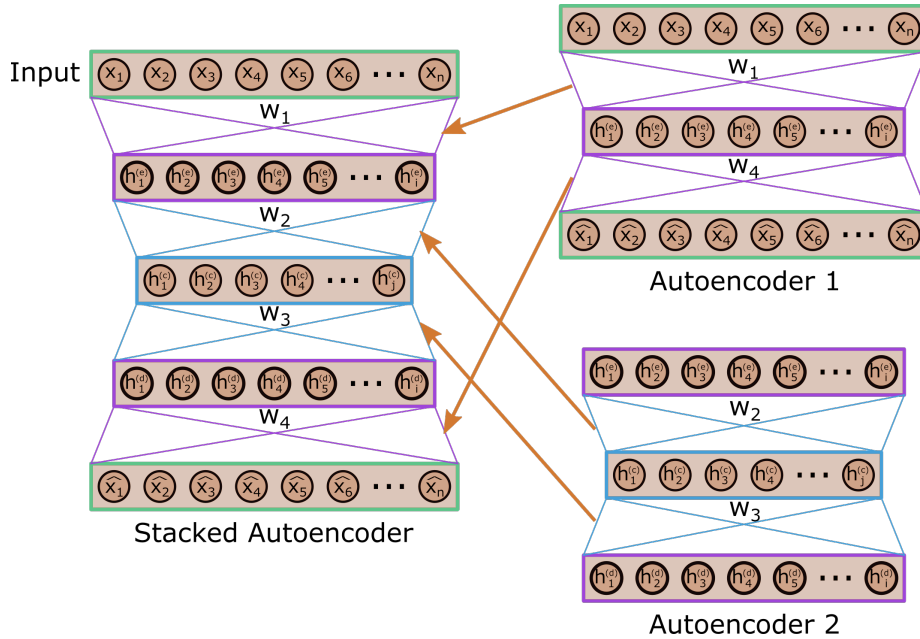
Input $x_1$ $x_2$ $x_3$ $x_4$ $x_5$ $x_6$ ··· $x_n$

$w_1$

$h_1^{(e)}$ $h_2^{(e)}$ $h_3^{(e)}$ $h_4^{(e)}$ $h_5^{(e)}$ ··· $h_i^{(e)}$

$w_2$

$h_1^{(c)}$ $h_2^{(c)}$ $h_3^{(c)}$ $h_4^{(c)}$ ··· $h_j^{(c)}$

$w_3$

$h_1^{(d)}$ $h_2^{(d)}$ $h_3^{(d)}$ $h_4^{(d)}$ $h_5^{(d)}$ ··· $h_i^{(d)}$

$w_4$

$\hat{x}_1$ $\hat{x}_2$ $\hat{x}_3$ $\hat{x}_4$ $\hat{x}_5$ $\hat{x}_6$ ··· $\hat{x}_n$

Stacked Autoencoder

$x_1$ $x_2$ $x_3$ $x_4$ $x_5$ $x_6$ ··· $x_n$

$w_1$

$h_1^{(e)}$ $h_2^{(e)}$ $h_3^{(e)}$ $h_4^{(e)}$ $h_5^{(e)}$ ··· $h_i^{(e)}$

$w_4$

$\hat{x}_1$ $\hat{x}_2$ $\hat{x}_3$ $\hat{x}_4$ $\hat{x}_5$ $\hat{x}_6$ ··· $\hat{x}_n$

Autoencoder 1

$h_1^{(e)}$ $h_2^{(e)}$ $h_3^{(e)}$ $h_4^{(e)}$ $h_5^{(e)}$ ··· $h_i^{(e)}$

$w_2$

$h_1^{(c)}$ $h_2^{(c)}$ $h_3^{(c)}$ $h_4^{(c)}$ ··· $h_j^{(c)}$

$w_3$

$h_1^{(d)}$ $h_2^{(d)}$ $h_3^{(d)}$ $h_4^{(d)}$ $h_5^{(d)}$ ··· $h_i^{(d)}$

Autoencoder 2